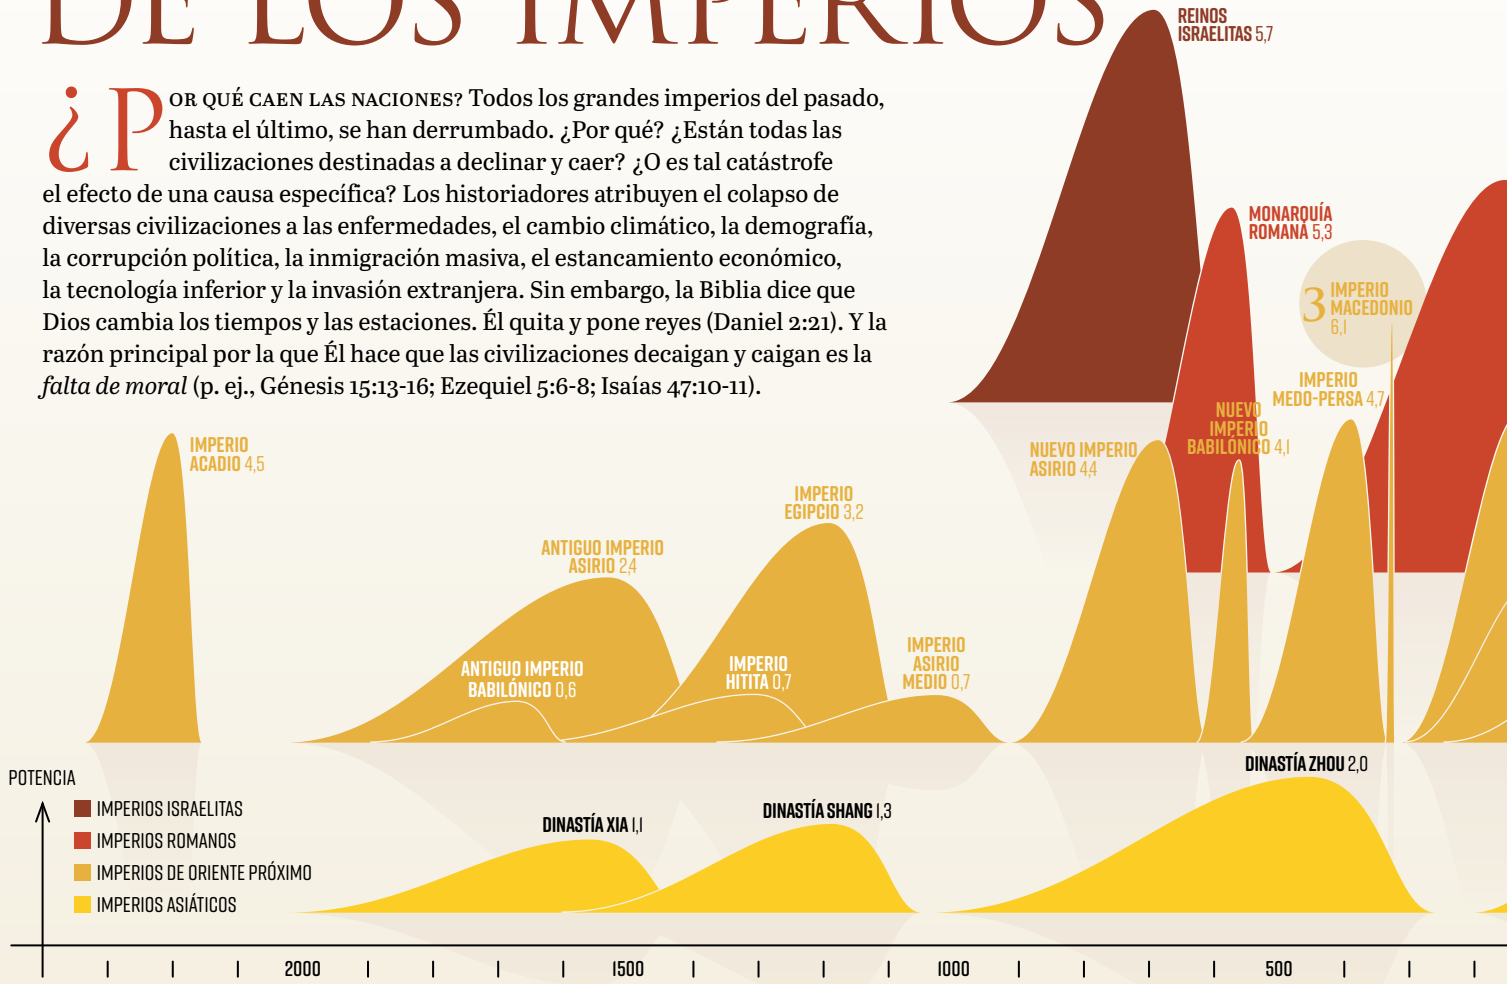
DE LOS IMPERIOS

¿POR QUÉ CAEN LAS NACIONES? Todos los grandes imperios del pasado, hasta el último, se han derrumbado. ¿Por qué? ¿Están todas las civilizaciones destinadas a declinar y caer? ¿O es tal catástrofe el efecto de una causa específica? Los historiadores atribuyen el colapso de diversas civilizaciones a las enfermedades, el cambio climático, la demografía, la corrupción política, la inmigración masiva, el estancamiento económico, la tecnología inferior y la invasión extranjera. Sin embargo, la Biblia dice que Dios cambia los tiempos y las estaciones. Él quita y pone reyes (Daniel 2:21). Y la razón principal por la que Él hace que las civilizaciones decaigan y caigan es la *falta de moral* (p. ej., Génesis 15:13-16; Ezequiel 5:6-8; Isaías 47:10-11).

REINOS ISRAELITAS 5,7
MONARQUÍA ROMANA 5,3
3 IMPERIO MACEDONIO 6,1
IMPERIO MEDO-PERSA 4,7
NUEVO IMPERIO BABILÓNICO 4,1
NUEVO IMPERIO ASIRIO 4,4
IMPERIO ACADIO 4,5
IMPERIO EGIPCIO 3,2
ANTIGUO IMPERIO ASIRIO 2,4
ANTIGUO IMPERIO BABILÓNICO 0,6
IMPERIO HITITA 0,7
IMPERIO ASIRIO MEDIO 0,7
DINASTÍA ZHOU 2,0
DINASTÍA XIA 1,1
DINASTÍA SHANG 1,3

POTENCIA
IMPERIOS ISRAELITAS
IMPERIOS ROMANOS
IMPERIOS DE ORIENTE PRÓXIMO
IMPERIOS ASIÁTICOS

2000 1500 1000 500